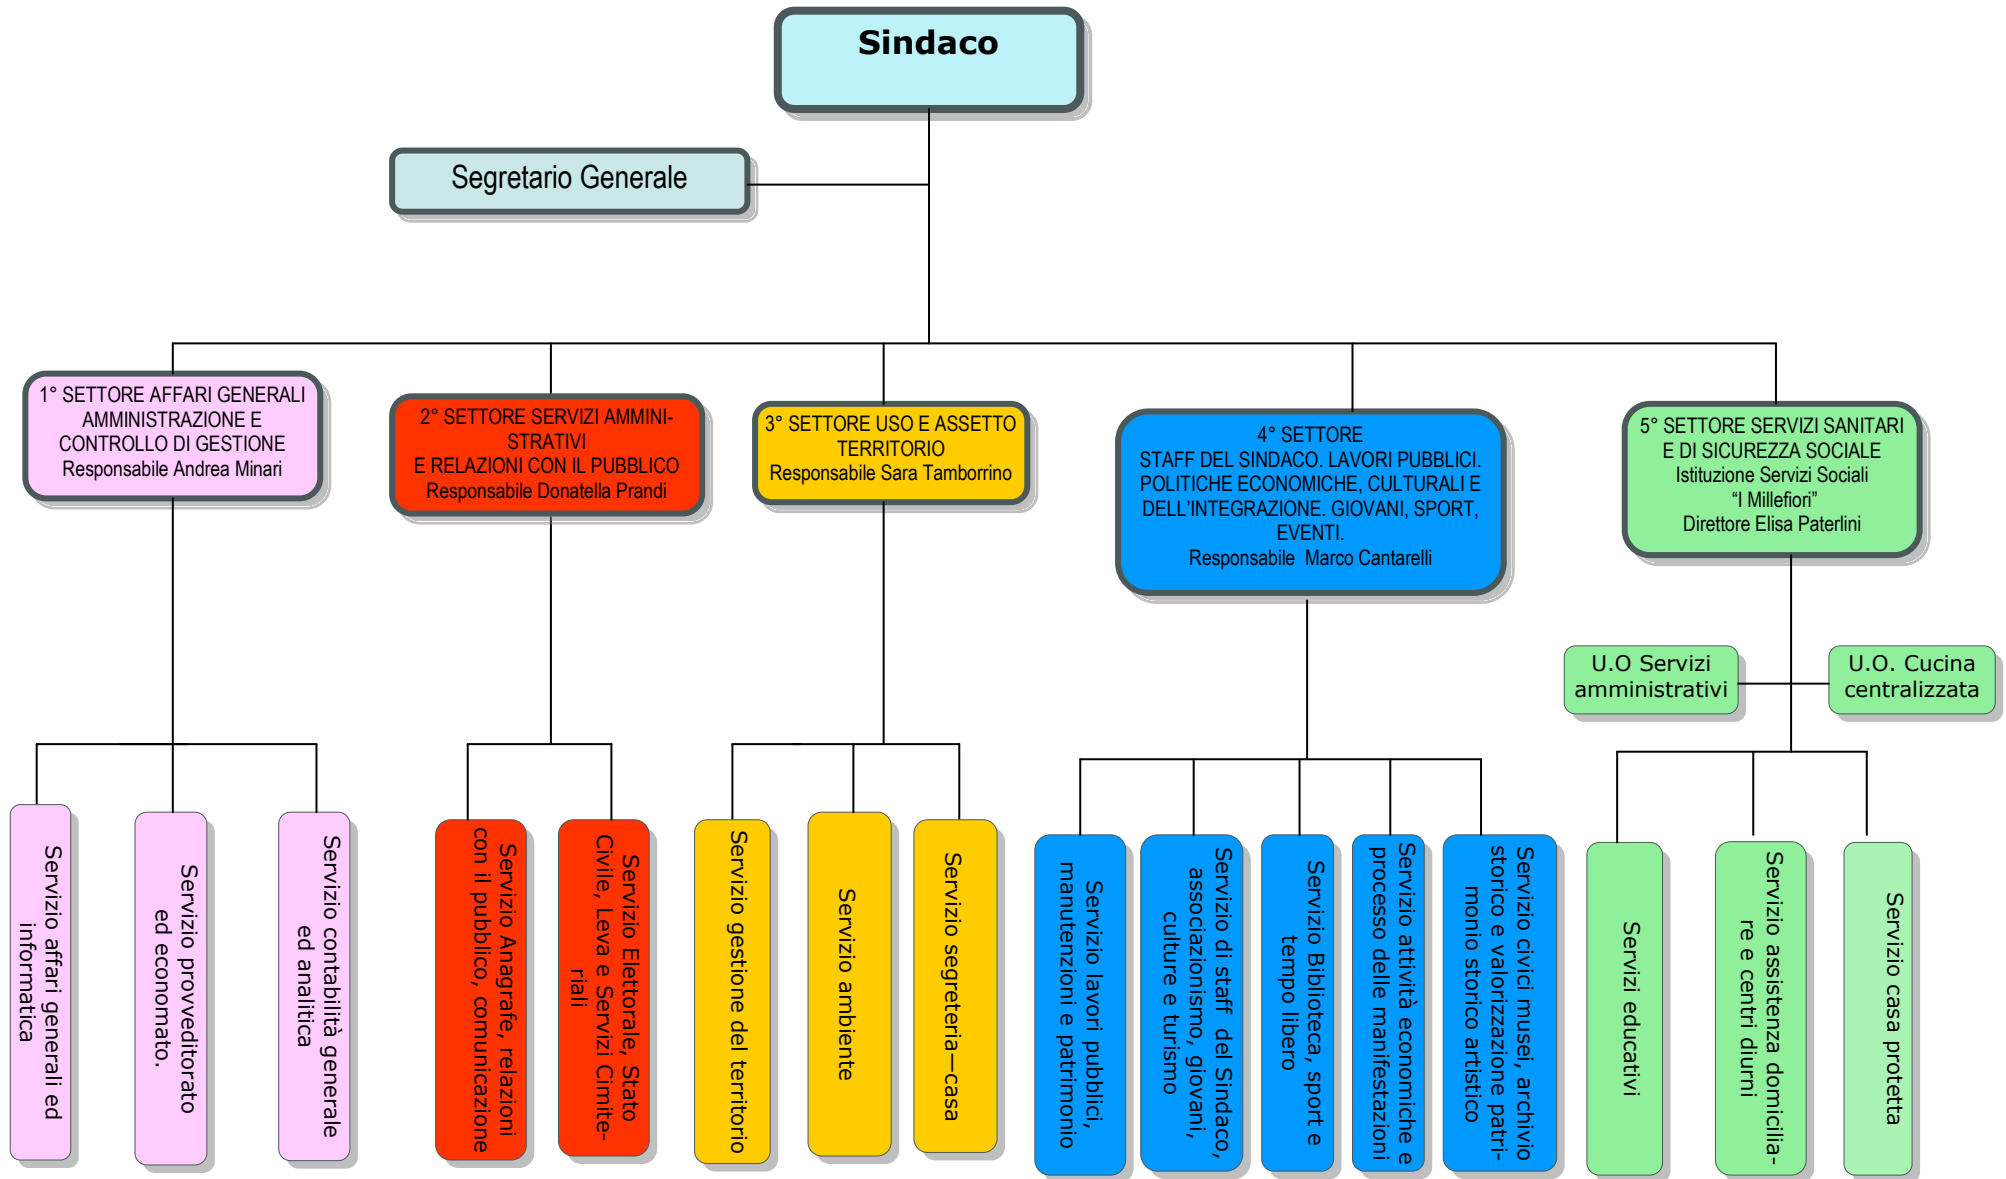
Sindaco

Segretario Generale

1° SETTORE AFFARI GENERALI AMMINISTRAZIONE E CONTROLLO DI GESTIONE
Responsabile Andrea Minari

2° SETTORE SERVIZI AMMINISTRATIVI
E RELAZIONI CON IL PUBBLICO
Responsabile Donatella Prandi

3° SETTORE USO E ASSETTO TERRITORIO
Responsabile Sara Tamborrino

4° SETTORE
STAFF DEL SINDACO. LAVORI PUBBLICI. POLITICHE ECONOMICHE, CULTURALI E DELL'INTEGRAZIONE. GIOVANI, SPORT, EVENTI.
Responsabile Marco Cantarelli

5° SETTORE SERVIZI SANITARI E DI SICUREZZA SOCIALE
Istituzione Servizi Sociali
"I Millefiori"
Direttore Elisa Paterlini

U.O Servizi amministrativi

U.O. Cucina centralizzata

Servizio affari generali ed informatica

Servizio provveditorato ed economato.

Servizio contabilità generale ed analitica

Servizio Anagrafe, relazioni con il pubblico, comunicazione

Servizio Elettorale, Stato Civile, Leva e Servizi Cimiteriali

Servizio gestione del territorio

Servizio ambiente

Servizio segreteria—casa

Servizio lavori pubblici, manutenzioni e patrimonio

Servizio di staff del Sindaco, associazionismo, giovani, culture e turismo

Servizio Biblioteca, sport e tempo libero

Servizio attività economiche e processo delle manifestazioni

Servizio civici musei, archivio storico e valorizzazione patrimonio storico artistico

Servizi educativi

Servizio assistenza domiciliare e centri diurni

Servizio casa protetta